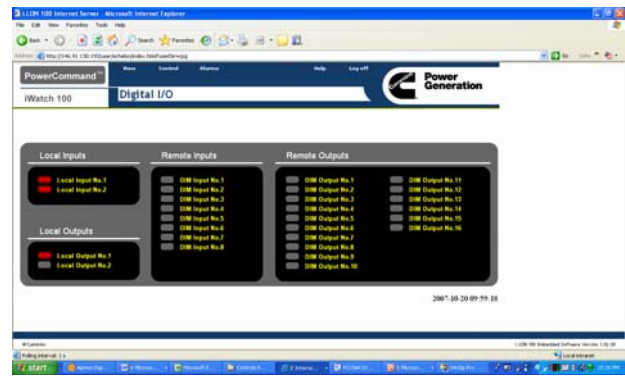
i.LON 100 Internet Server - Microsoft Internet Explorer

File Edit View Favorites Tools Help

Back Search Favorites

Address http://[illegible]

Go

PowerCommand

iWatch 100

View Control Alarms Help Log off

Digital I/O

Power Generation

Local Inputs

Local Input No.1
Local Input No.2

Local Outputs

Local Output No.1
Local Output No.2

Remote Inputs

DIM Input No.1
DIM Input No.2
DIM Input No.3
DIM Input No.4
DIM Input No.5
DIM Input No.6
DIM Input No.7
DIM Input No.8

Remote Outputs

DIM Output No.1
DIM Output No.2
DIM Output No.3
DIM Output No.4
DIM Output No.5
DIM Output No.6
DIM Output No.7
DIM Output No.8
DIM Output No.9
DIM Output No.10

DIM Output No.11
DIM Output No.12
DIM Output No.13
DIM Output No.14
DIM Output No.15
DIM Output No.16

2007-10-20 09:59:18

© Cummins

i.LON 100 Embedded Software Version 1.10.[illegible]

Polling interval: 1 s

Local intranet

start